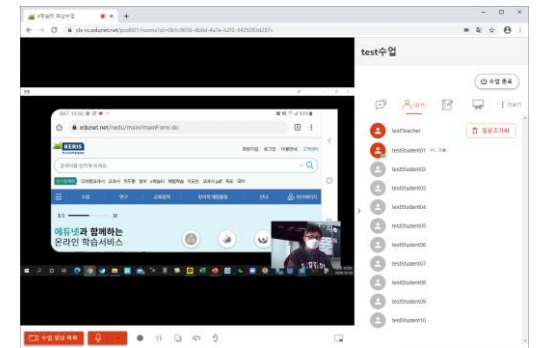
e학습터 화상수업
cls-vc.edunet.net/pod001/rooms?id=0b5c9856-db8d-4a7e-b2f2-5425083d287c

test수업
수업 종료

testTeacher
발표조기화
testStudent01
testStudent02
testStudent03
testStudent04
testStudent05
testStudent06
testStudent07
testStudent08
testStudent09
testStudent10

edunet.net/nedu/main/mainForm.do
KERIS
에듀넷과 함께하는 온라인 학습서비스

수업 영상 녹화